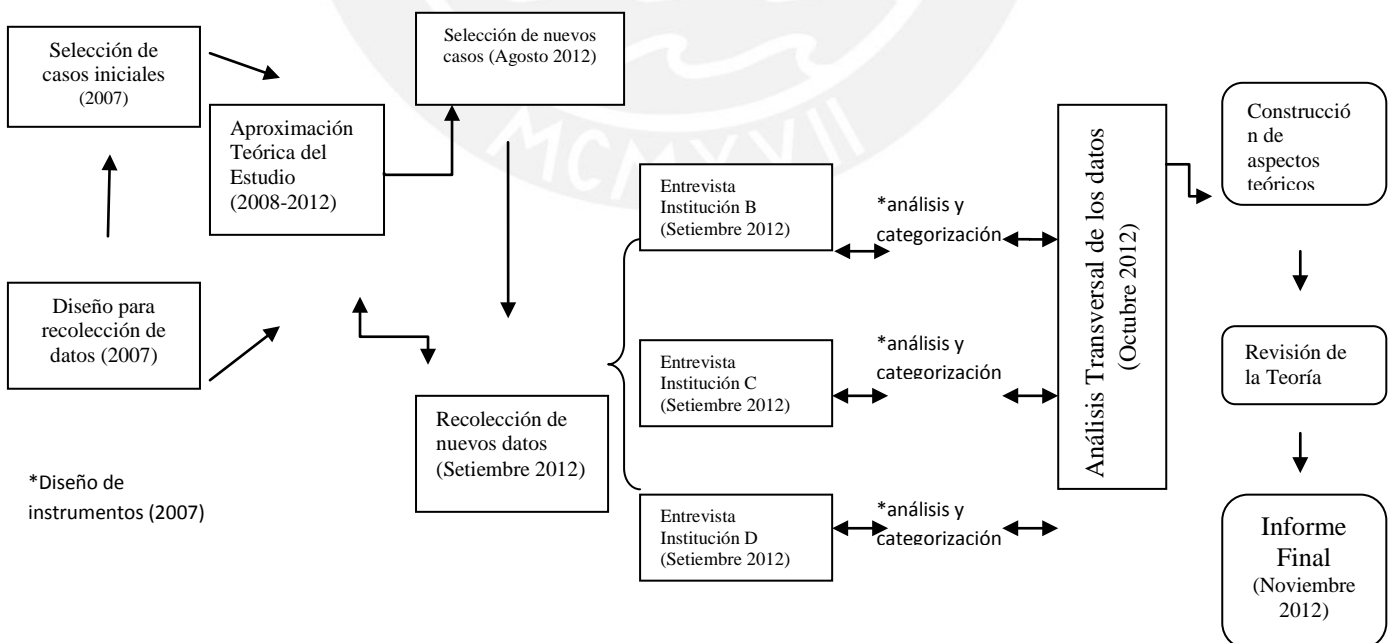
Selección de casos iniciales (2007)

Aproximación Teórica del Estudio (2008-2012)

Selección de nuevos casos (Agosto 2012)

Diseño para recolección de datos (2007)

*Diseño de instrumentos (2007)

Recolección de nuevos datos (Setiembre 2012)

Entrevista Institución B (Setiembre 2012)

*análisis y categorización

Entrevista Institución C (Setiembre 2012)

*análisis y categorización

Entrevista Institución D (Setiembre 2012)

*análisis y categorización

Análisis Transversal de los datos (Octubre 2012)

Construcción de aspectos teóricos

Revisión de la Teoría

Informe Final (Noviembre 2012)